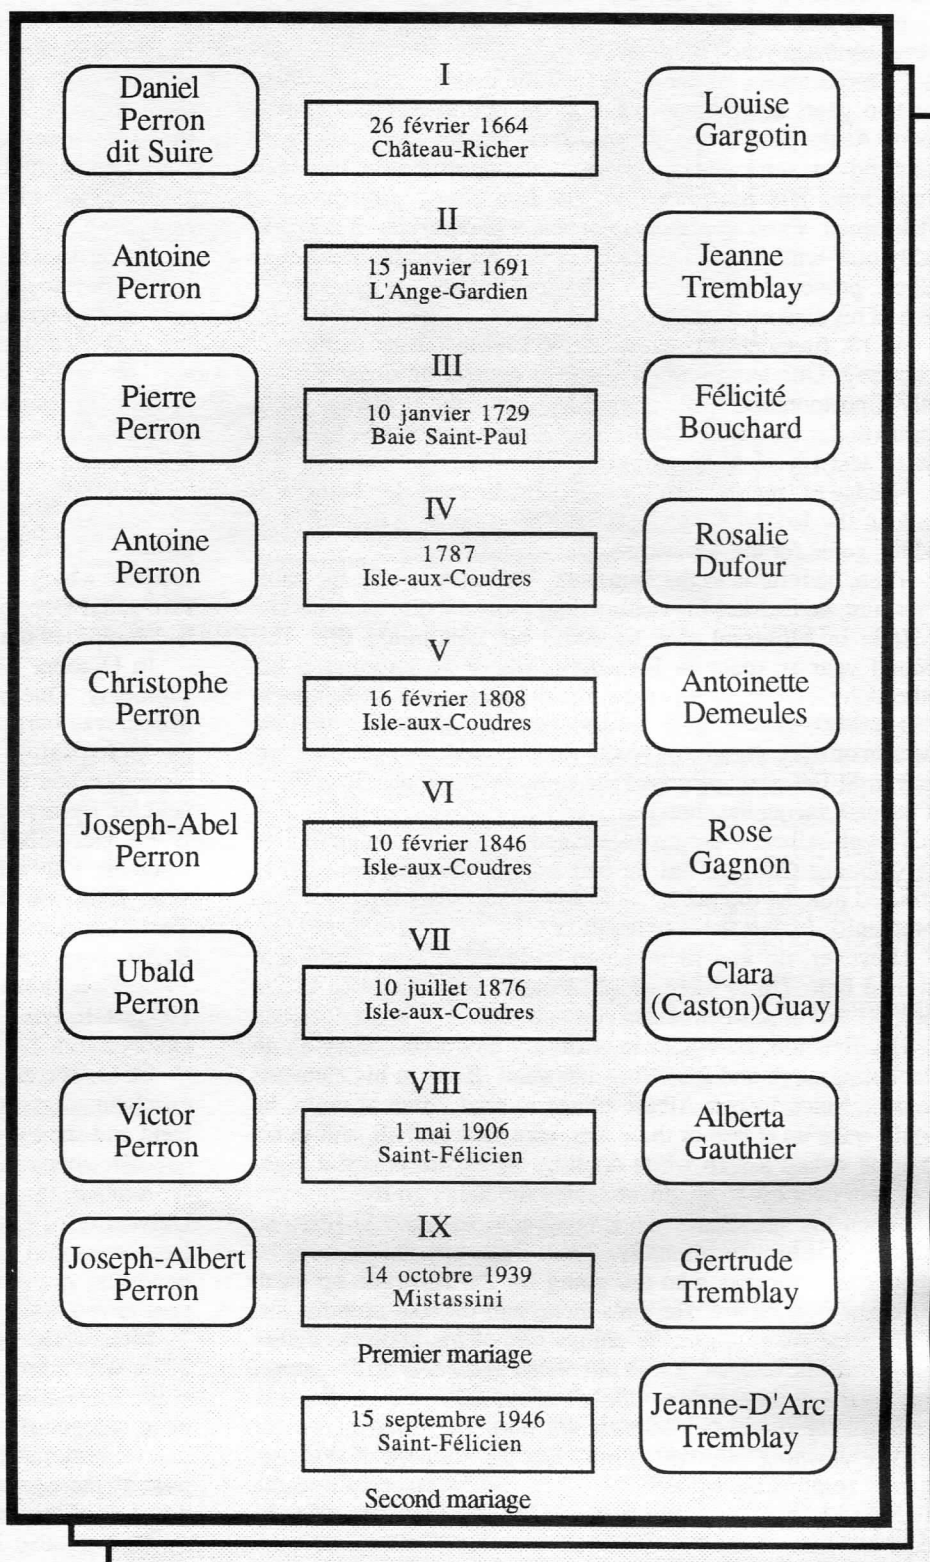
Daniel Perron dit Suire

I

26 février 1664
Château-Richer

Louise Gargotin

Antoine Perron

II

15 janvier 1691
L'Ange-Gardien

Jeanne Tremblay

Pierre Perron

III

10 janvier 1729
Baie Saint-Paul

Félicité Bouchard

Antoine Perron

IV

1787
Isle-aux-Coudres

Rosalie Dufour

Christophe Perron

V

16 février 1808
Isle-aux-Coudres

Antoinette Demeules

Joseph-Abel Perron

VI

10 février 1846
Isle-aux-Coudres

Rose Gagnon

Ubald Perron

VII

10 juillet 1876
Isle-aux-Coudres

Clara (Caston)Guay

Victor Perron

VIII

1 mai 1906
Saint-Félicien

Alberta Gauthier

Joseph-Albert Perron

IX

14 octobre 1939
Mistassini

Gertrude Tremblay

Premier mariage

15 septembre 1946
Saint-Félicien

Jeanne-D'Arc Tremblay

Second mariage